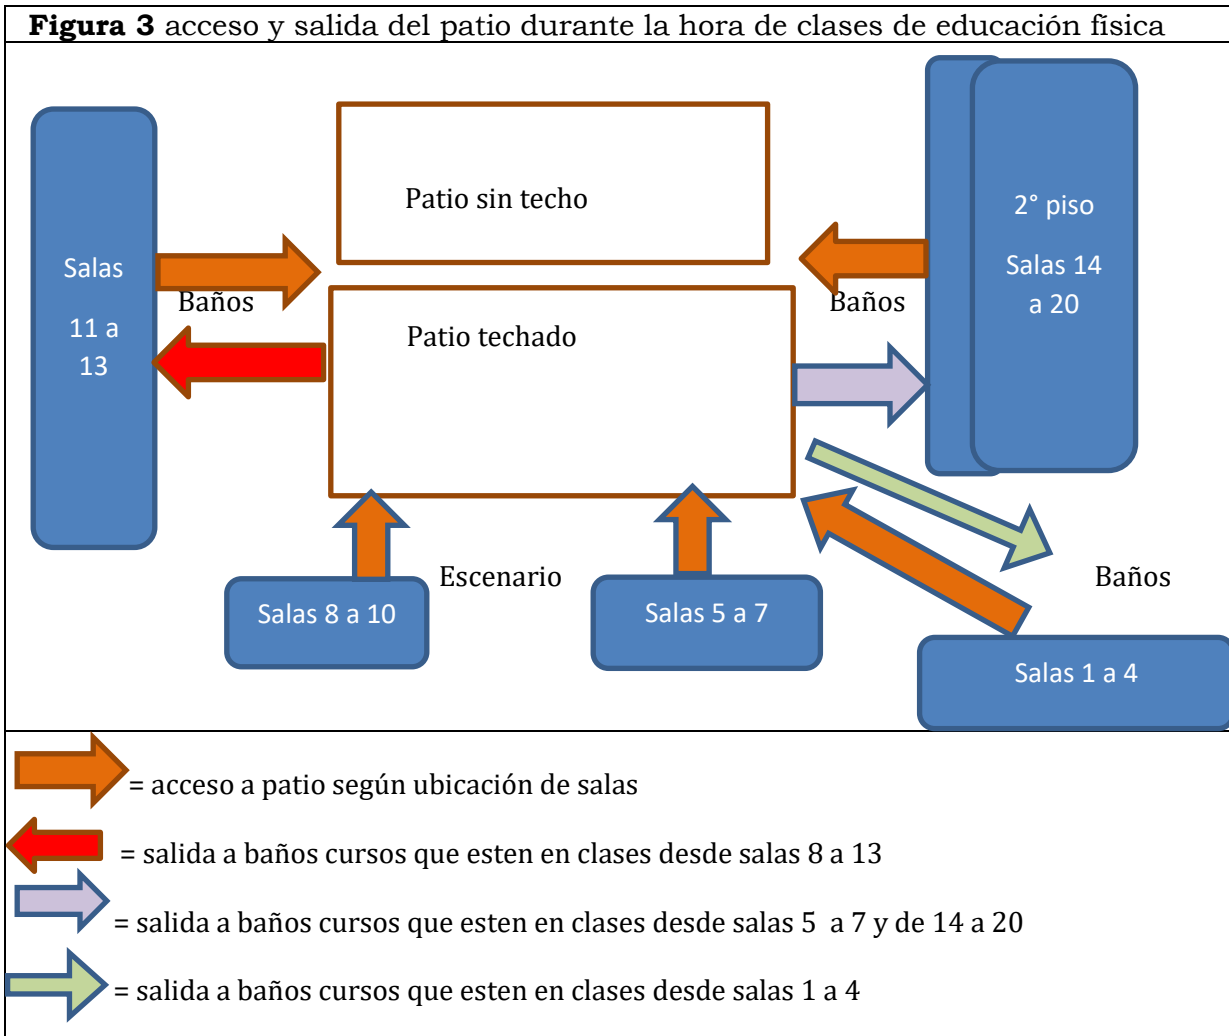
**Figura 3** acceso y salida del patio durante la hora de clases de educación física

Salas

11 a 13

Baños

Patio sin techo

Patio techado

Baños

2° piso

Salas 14 a 20

Escenario

Salas 8 a 10

Salas 5 a 7

Baños

Salas 1 a 4

= acceso a patio según ubicación de salas

= salida a baños cursos que esten en clases desde salas 8 a 13

= salida a baños cursos que esten en clases desde salas 5 a 7 y de 14 a 20

= salida a baños cursos que esten en clases desde salas 1 a 4